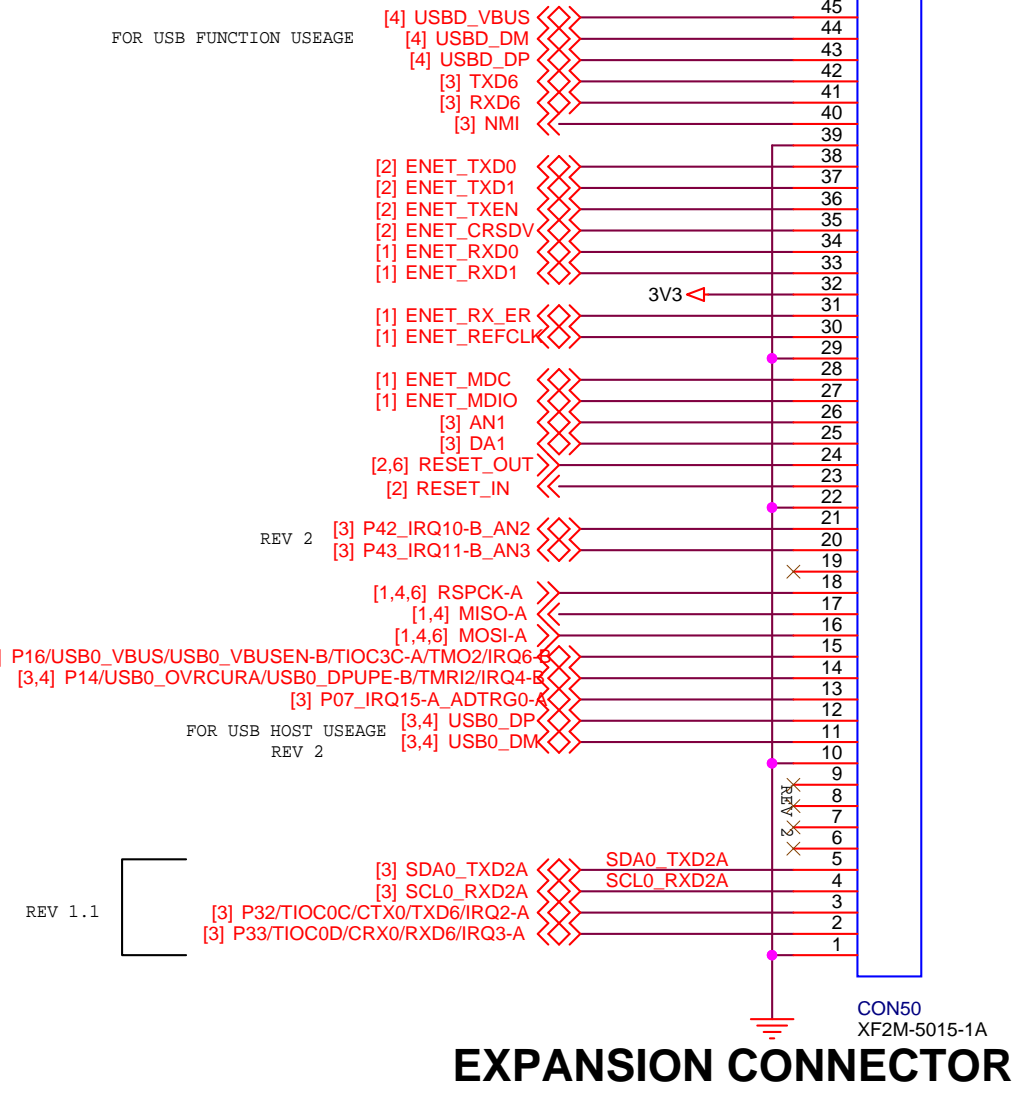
FOR USB FUNCTION USEAGE

[4] USBD_VBUS
[4] USBD_DM
[4] USBD_DP
[3] TXD6
[3] RXD6
[3] NMI

[2] ENET_TXD0
[2] ENET_TXD1
[2] ENET_TXEN
[2] ENET_CRSDV
[1] ENET_RXD0
[1] ENET_RXD1

3V3

[1] ENET_RX_ER
[1] ENET_REFCLK

[1] ENET_MDC
[1] ENET_MDIO
[3] AN1
[3] DA1
[2,6] RESET_OUT
[2] RESET_IN

REV 2

[3] P42_IRQ10-B_AN2
[3] P43_IRQ11-B_AN3

[1,4,6] RSPCK-A
[1,4] MISO-A
[1,4,6] MOSI-A
] P16/USB0_VBUS/USB0_VBUSEN-B/TIOC3C-A/TMO2/IRQ6-B
[3,4] P14/USB0_OVRCURA/USB0_DPUPE-B/TMRI2/IRQ4-B
[3] P07_IRQ15-A_ADTRG0-A

FOR USB HOST USEAGE
REV 2

[3,4] USB0_DP
[3,4] USB0_DM

REV 2

REV 1.1

[3] SDA0_TXD2A
[3] SCL0_RXD2A
[3] P32/TIOC0C/CTX0/TXD6/IRQ2-A
[3] P33/TIOC0D/CRX0/RXD6/IRQ3-A

SDA0_TXD2A
SCL0_RXD2A

45
44
43
42
41
40
39
38
37
36
35
34
33
32
31
30
29
28
27
26
25
24
23
22
21
20
19
18
17
16
15
14
13
12
11
10
9
8
7
6
5
4
3
2
1

CON50
XF2M-5015-1A

EXPANSION CONNECTOR